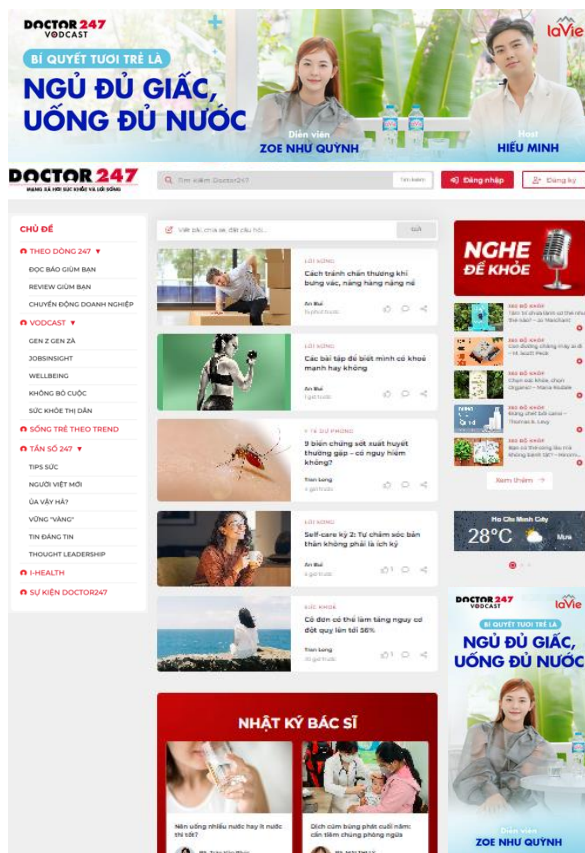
DOCTOR 247 VODCAST

laVie

BÍ QUYẾT TƯƠI TRẺ LÀ

NGỦ ĐỦ GIẤC, UỐNG ĐỦ NƯỚC

Diễn viên ZOE NHƯ QUỲNH

Host HIẾU MINH

DOCTOR 247

MẠNG XÃ HỘI SỨC KHỎE VÀ LỐI SỐNG

Tìm kiếm Doctor247

Tìm kiếm

Đăng nhập

Đăng ký

CHỦ ĐỀ

THEO DÒNG 247 ▼

ĐỌC BÁO GIÙM BẠN

REVIEW GIÙM BẠN

CHUYỂN ĐỘNG DOANH NGHIỆP

VODCAST ▼

GEN Z GEN ZÀ

JOBSINSIGHT

WELLBEING

KHÔNG BỎ CUỘC

SỨC KHỎE THỊ DÂN

SỐNG TRẺ THEO TREND

TẦN SỐ 247 ▼

TIPS SỨC

NGƯỜI VIỆT MỚI

ỦA VẬY HẢ?

VỮNG "VÀNG"

TIN ĐÁNG TIN

THOUGHT LEADERSHIP

I-HEALTH

SỰ KIỆN DOCTOR247

Viết bài, chia sẻ, đặt câu hỏi...

Gửi

LỐI SỐNG

Cách tránh chấn thương khi bưng vác, nâng hàng nặng nề

An Bùi

LỐI SỐNG

Các bài tập để biết mình có khoẻ mạnh hay không

An Bùi

Y TẾ DỰ PHÒNG

9 biến chứng sốt xuất huyết thường gặp - có nguy hiểm không?

Tran Long

LỐI SỐNG

Self-care kỳ 2: Tự chăm sóc bản thân không phải là ích kỷ

An Bùi

SỨC KHỎE

Cô đơn có thể làm tăng nguy cơ đột quỵ lên tới 56%

Tran Long

NHẬT KÝ BÁC SĨ

Nên uống nhiều nước hay ít nước thì tốt?

Dịch cúm bùng phát cuối năm: cần tăm chúng phòng ngừa

NGHE ĐỂ KHỎE

Xem thêm

Ho Chi Minh City

28°C

DOCTOR 247 VODCAST

laVie

BÍ QUYẾT TƯƠI TRẺ LÀ

NGỦ ĐỦ GIẤC, UỐNG ĐỦ NƯỚC

Diễn viên ZOE NHƯ QUỲNH